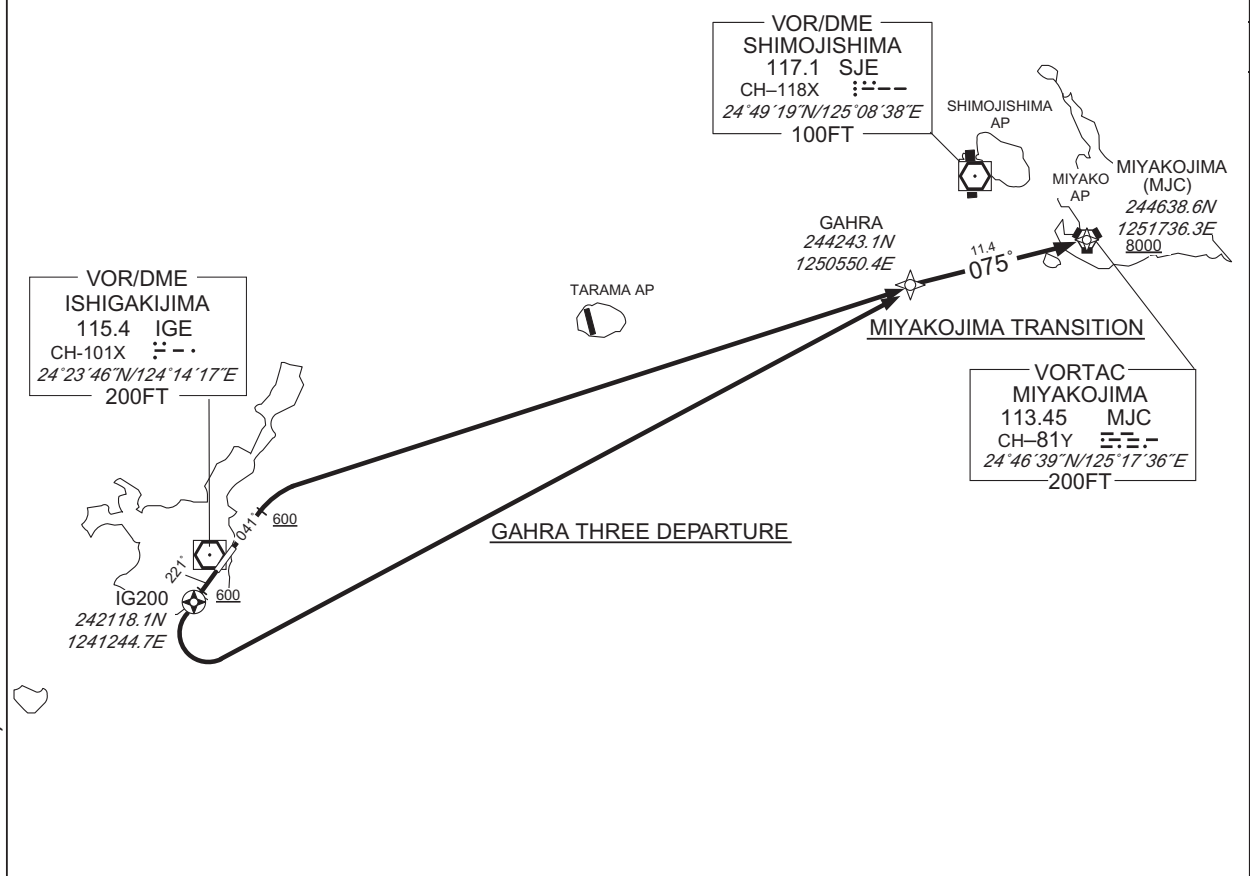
VOR/DME
SHIMOJISHIMA
117.1 SJE
CH–118X
24°49′19″N/125°08′38″E
100FT

SHIMOJISHIMA AP

MIYAKO AP

MIYAKOJIMA (MJC)
244638.6N
1251736.3E
8000

GAHRA
244243.1N
1250550.4E

11.4
075°

TARAMA AP

MIYAKOJIMA TRANSITION

VOR/DME
ISHIGAKIJIMA
115.4 IGE
CH-101X
24°23′46″N/124°14′17″E
200FT

VORTAC
MIYAKOJIMA
113.45 MJC
CH–81Y
24°46′39″N/125°17′36″E
200FT

041°
600
221°
600

GAHRA THREE DEPARTURE

IG200
242118.1N
1241244.7E